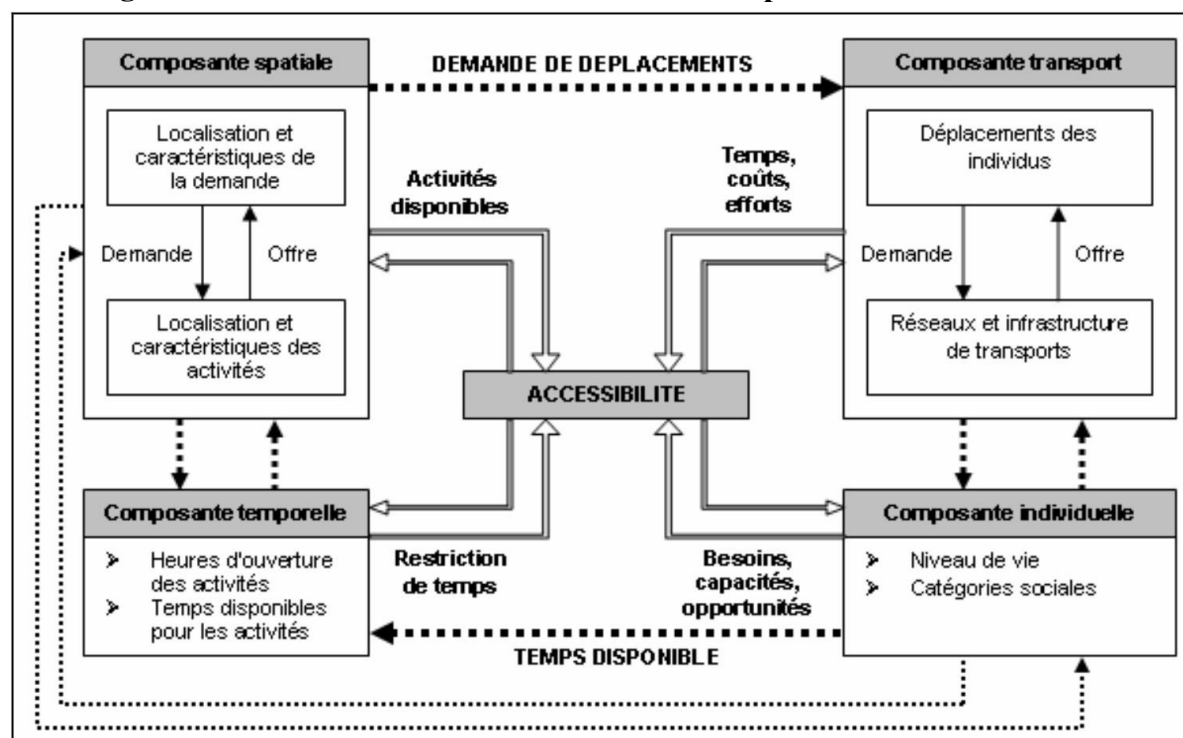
Composante spatiale

DEMANDE DE DEPLACEMENTS

Composante transport

Localisation et caractéristiques de la demande

Demande

Offre

Localisation et caractéristiques des activités

Activités disponibles

Temps, coûts, efforts

Déplacements des individus

Demande

Offre

Réseaux et infrastructure de transports

ACCESSIBILITE

Composante temporelle

➢ Heures d'ouverture des activités
➢ Temps disponibles pour les activités

Restriction de temps

Besoins, capacités, opportunités

Composante individuelle

➢ Niveau de vie
➢ Catégories sociales

TEMPS DISPONIBLE